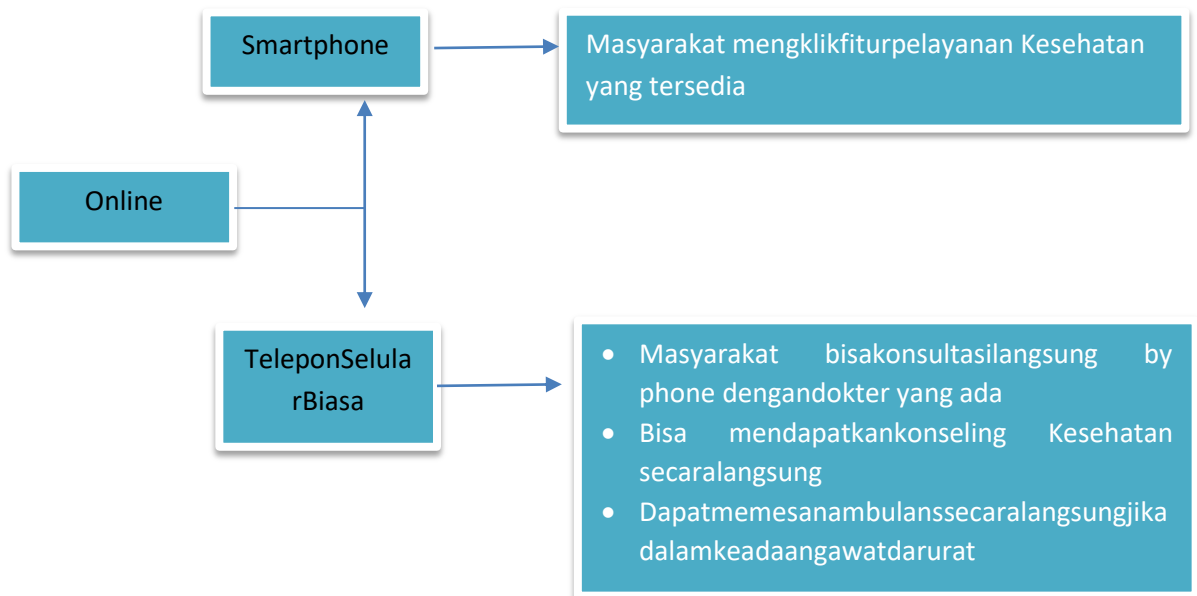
Smartphone

Masyarakat mengklikfiturpelayanan Kesehatan yang tersedia

Online

TeleponSelularBiasa

- Masyarakat bisakonsultasilangsung by phone dengandokter yang ada
- Bisa mendapatkankonseling Kesehatan secaralangsung
- Dapatmemesanambulanssecaralangsungjika dalamkeadaangawatdarurat